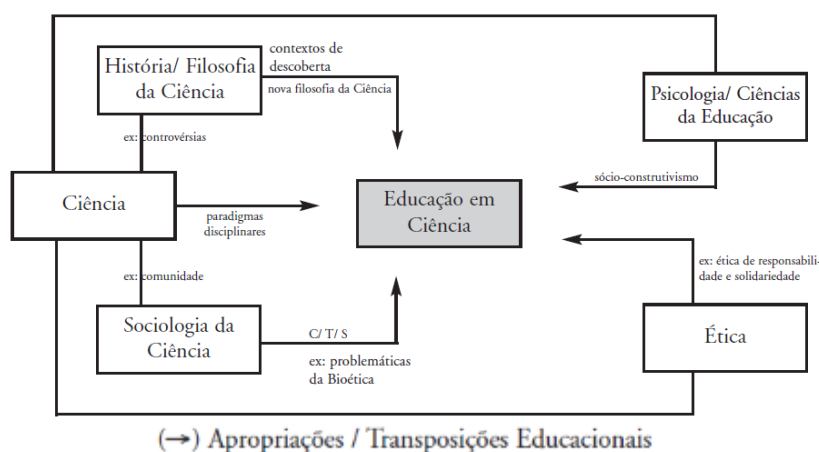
História/ Filosofia da Ciência

contextos de descoberta

nova filosofia da Ciência

Psicologia/ Ciências da Educação

ex: controvérsias

sócio-construtivismo

Ciência

paradigmas disciplinares

Educação em Ciência

ex: ética de responsabilidade e solidariedade

ex: comunidade

Sociologia da Ciência

C/ T/ S

ex: problemáticas da Bioética

Ética

(→) Apropriações / Transposições Educacionais